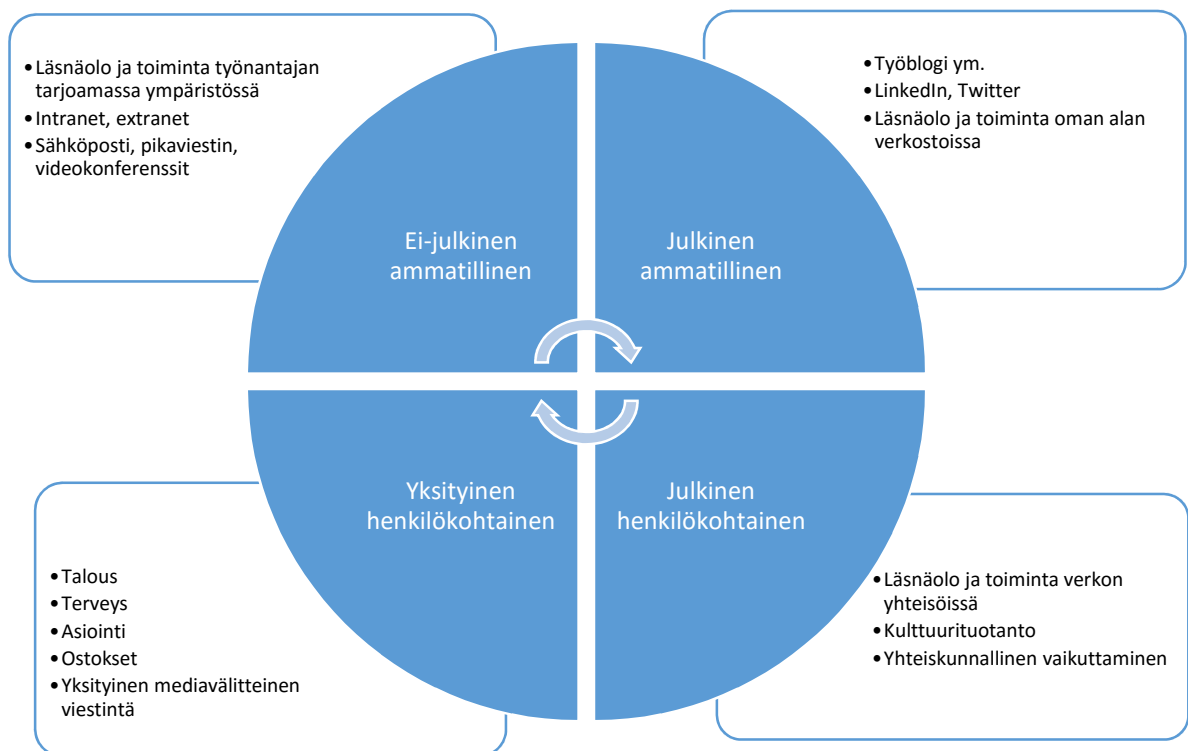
• Läsnäolo ja toiminta työnantajan tarjoamassa ympäristössä
• Intranet, extranet
• Sähköposti, pikaviestin, videokonferenssit

• Työblogi ym.
• LinkedIn, Twitter
• Läsnäolo ja toiminta oman alan verkostoissa

Ei-julkinen ammatillinen

Julkinen ammatillinen

Yksityinen henkilökohtainen

Julkinen henkilökohtainen

• Talous
• Terveys
• Asiointi
• Ostokset
• Yksityinen mediavälitteinen viestintä

• Läsnäolo ja toiminta verkon yhteisöissä
• Kulttuurituotanto
• Yhteiskunnallinen vaikuttaminen